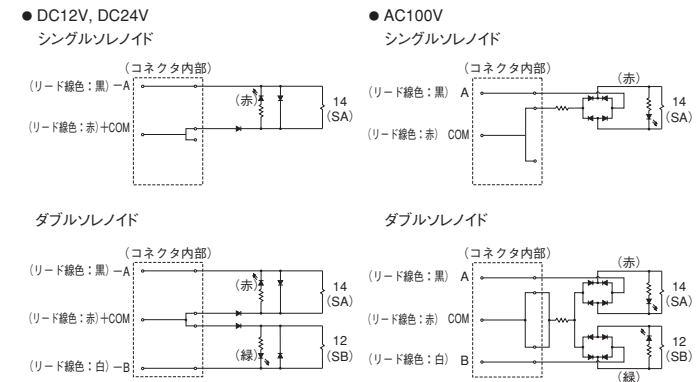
● DC12V, DC24V
シングルソレノイド

（コネクタ内部）
（リード線色：黒）−A
（赤）
14
（SA）
（リード線色：赤）+COM

● AC100V
シングルソレノイド

（コネクタ内部）
（赤）
（リード線色：黒） A
14
（SA）
（リード線色：赤） COM

ダブルソレノイド

（コネクタ内部）
（リード線色：黒）−A
（赤）
14
（SA）
（リード線色：赤）+COM
（緑）
12
（SB）
（リード線色：白）−B

ダブルソレノイド

（コネクタ内部）
（赤）
（リード線色：黒） A
14
（SA）
（リード線色：赤） COM
12
（SB）
（リード線色：白） B
（緑）